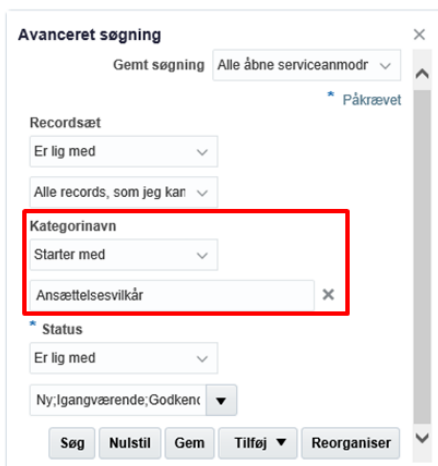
Avanceret søgning

Gemt søgning Alle åbne serviceanmodr

* Påkrævet

Recordsæt

Er lig med

Alle records, som jeg kan

Kategorinavn

Starter med

Ansættelsesvilkår

* Status

Er lig med

Ny;Igangværende;Godkend

Søg Nulstil Gem Tilføj ▼ Reorganiser